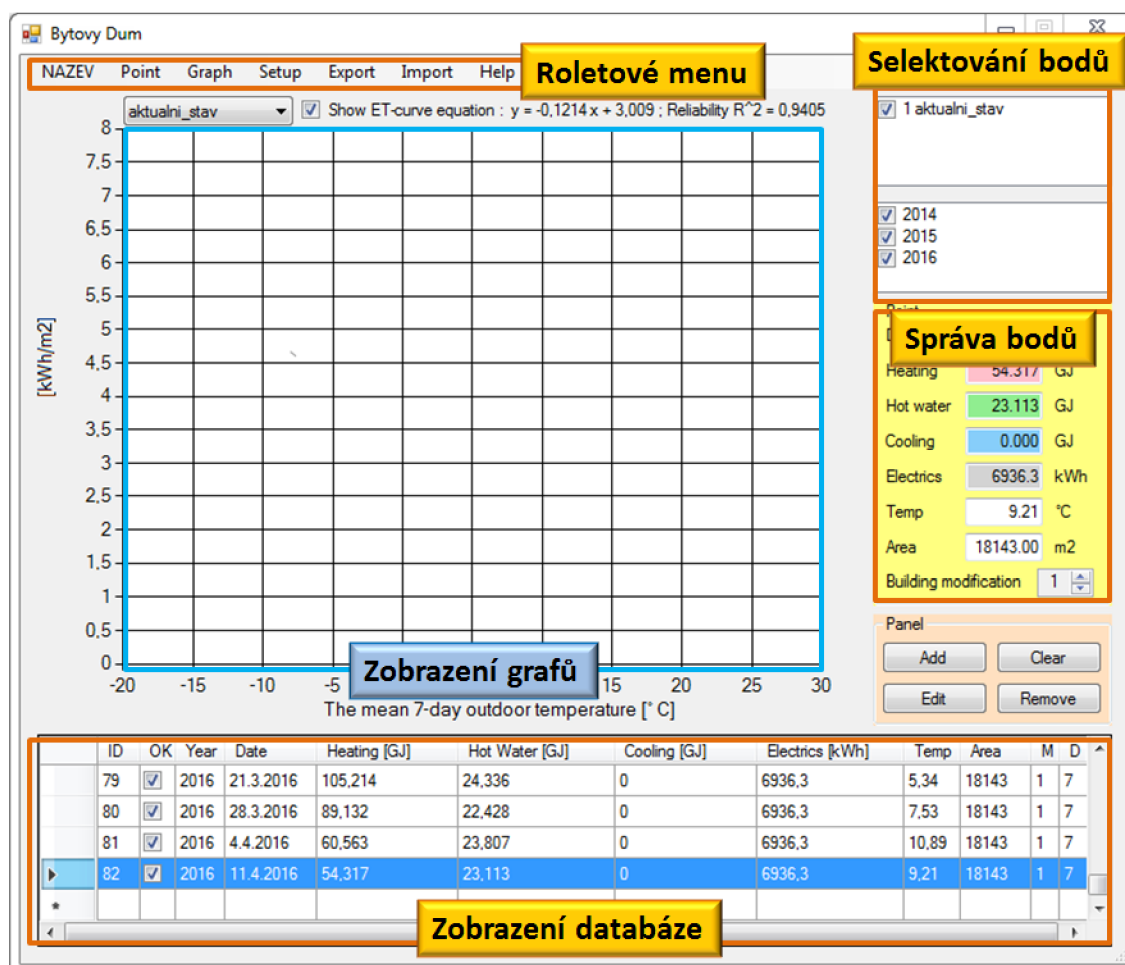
Bytovy Dum

NAZEV Point Graph Setup Export Import Help

Roletové menu

Selektování bodů

aktualni_stav

Show ET-curve equation : y = -0,1214 x + 3,009 ; Reliability R^2 = 0,9405

1 aktualni_stav

2014
2015
2016

8
7,5
7
6,5
6
5,5
5
4,5
4
3,5
3
2,5
2
1,5
1
0,5
0

[kWh/m2]

-20 -15 -10 -5 15 20 25 30

Zobrazení grafů

The mean 7-day outdoor temperature [° C]

Správa bodů

Heating 54.317 GJ
Hot water 23.113 GJ
Cooling 0.000 GJ
Electrics 6936.3 kWh
Temp 9.21 °C
Area 18143.00 m2
Building modification 1

Panel
Add Clear
Edit Remove

| | ID | OK | Year | Date | Heating [GJ] | Hot Water [GJ] | Cooling [GJ] | Electrics [kWh] | Temp | Area | M | D |
|---|---|---|---|---|---|---|---|---|---|---|---|---|
| | 79 | ☑ | 2016 | 21.3.2016 | 105,214 | 24,336 | 0 | 6936,3 | 5,34 | 18143 | 1 | 7 |
| | 80 | ☑ | 2016 | 28.3.2016 | 89,132 | 22,428 | 0 | 6936,3 | 7,53 | 18143 | 1 | 7 |
| | 81 | ☑ | 2016 | 4.4.2016 | 60,563 | 23,807 | 0 | 6936,3 | 10,89 | 18143 | 1 | 7 |
| ▶ | 82 | ☑ | 2016 | 11.4.2016 | 54,317 | 23,113 | 0 | 6936,3 | 9,21 | 18143 | 1 | 7 |
| * | | | | | | | | | | | | |

Zobrazení databáze